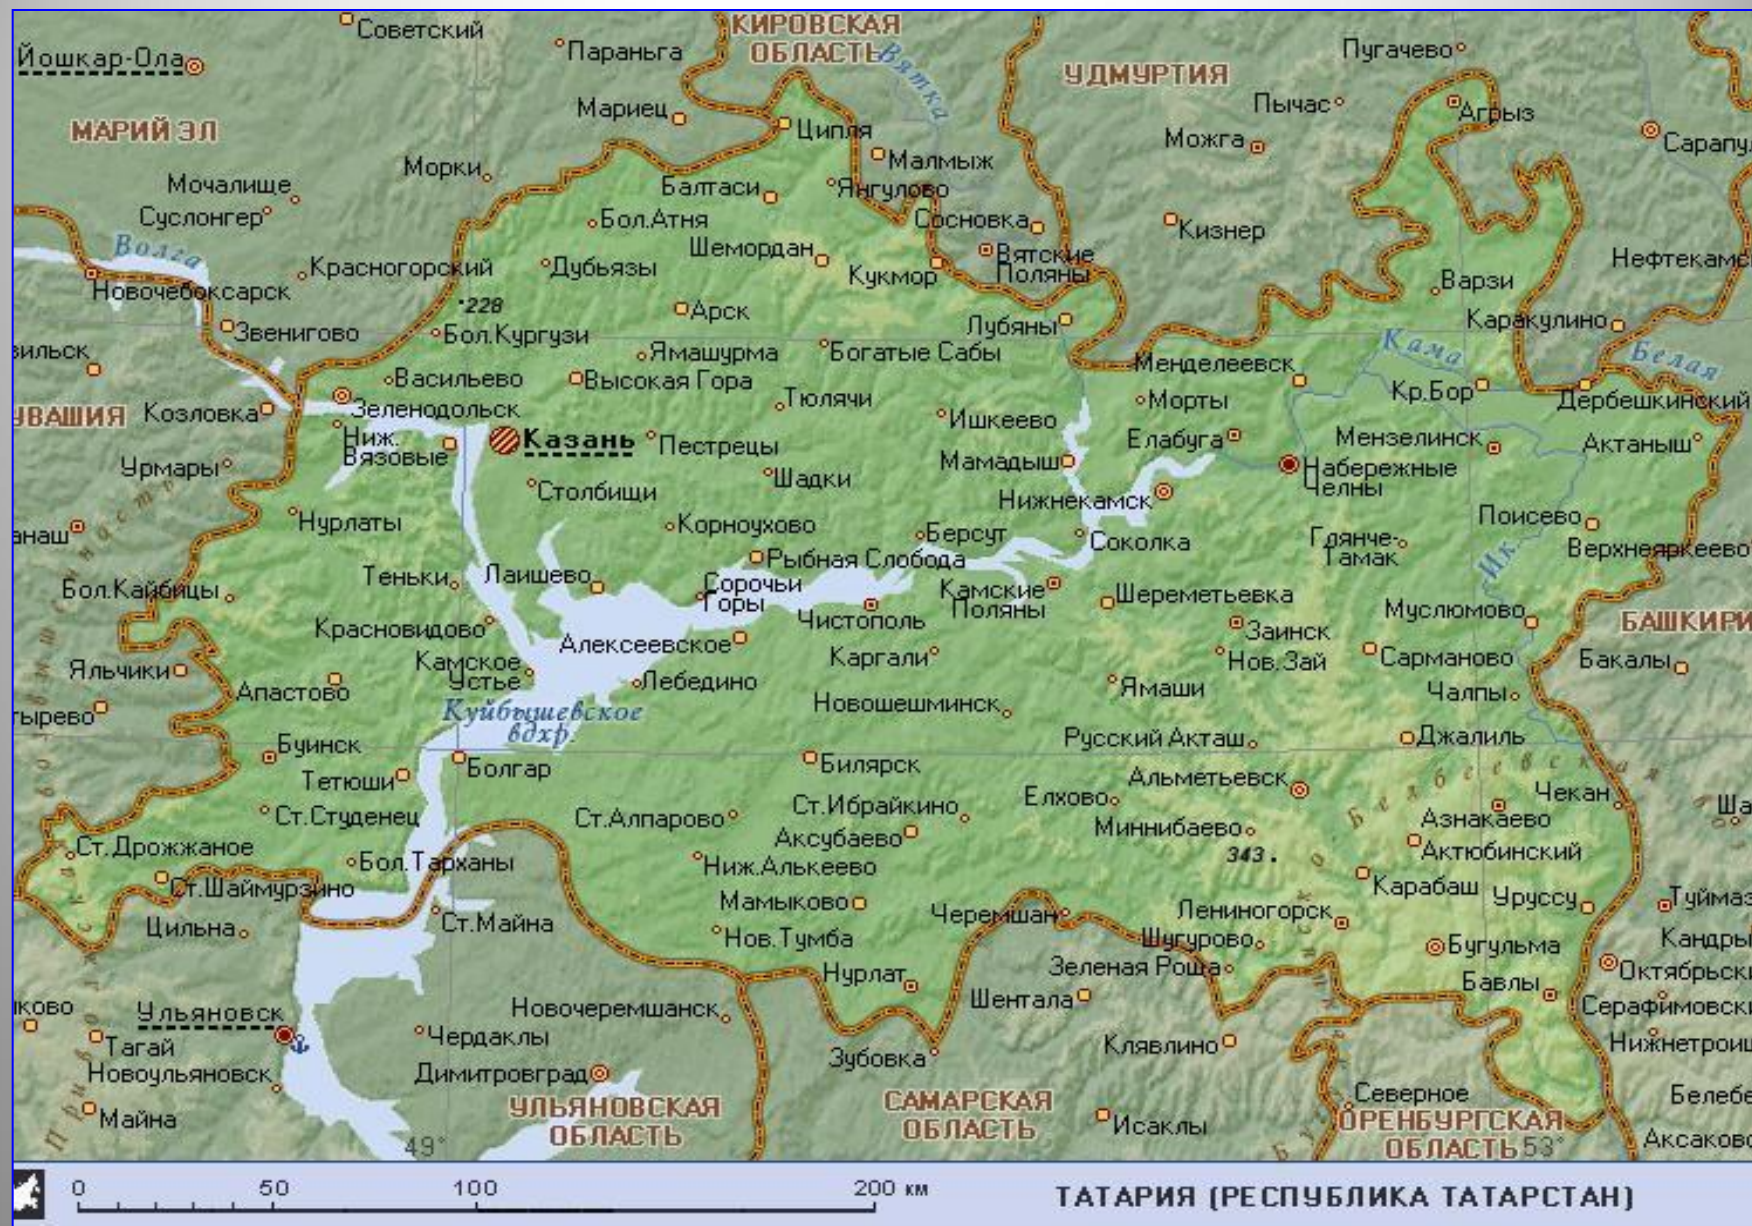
Советский
Параньга
КИРОВСКАЯ ОБЛАСТЬ
Вятка
УДМУРТИЯ
Пугачево
Йошкар-Ола
Мариец
Пычас
Агрыз
МАРИЙ ЭЛ
Морки
Ципья
Малмыж
Можга
Сарапул
Мочалище
Балтаси
Янгулово
Суслонгер
Бол.Атня
Сосновка
Кизнер
Волга
Шемордан
Вятские Поляны
Нефтекамск
Красногорский
Дубьязы
Кукмор
Варзи
Новочебоксарск
228
Арск
Каракулино
Звенигово
Бол.Кургузи
Лубяны
Кама
Белая
вильск
Ямашурма
Богатые Сабы
Менделеевск
Васильево
Высокая Гора
Тюлячи
Морты
Кр.Бор
Дербешкинский
УВАШИЯ
Козловка
Зеленодольск
Ишкеево
Ниж. Вязовые
Казань
Пестрецы
Елабуга
Мензелинск
Актаныш
Урмары
Шадки
Мамадыш
Набережные Челны
Столбищи
Нижнекамск
анаш
Нурлаты
Корноухово
Берсут
Соколка
Поисево
Грянче-Тамак
Рыбная Слобода
Верхнеяркеево
Теньки
Лаишево
Сорочьи Горы
Камские Поляны
Шереметьевка
Ик
Бол.Кайбицы
Чистополь
Муслюмово
Красновидово
Заинск
БАШКИРИ
Алексеевское
Каргали
Нов.Зай
Сарманово
Бакалы
Яльчики
Камское Устье
Лебедино
Ямаши
Апастово
Чалпы
тырево
Куйбышевское вдхр.
Новошешминск
Русский Акташ
Джалиль
Буинск
Болгар
Билярск
Тетюши
Альметьевск
Бавлы
Чекан
Ст.Ибрайкино
Елхово
Ша
Ст.Студенец
Ст.Алпарово
Аксубаево
Миннибаево
Азнакаево
Ст.Дрожжаное
Актюбинский
Бол.Тарханы
Ниж.Алькеево
343
Ст.Шаймурзино
Карабаш
Уруссу
Туймаз
Мамыково
Черемшан
Лениногорск
Цильна
Ст.Майна
Кандры
Нов.Тумба
Шугурово
Бугульма
Нурлат
Зеленая Роща
Октябрьск
Бавлы
Шентала
Серафимовск
ково
Ульяновск
Новочеремшанск
Тагай
Чердаклы
Зубовка
Клявлино
Нижнетроиц
Новоульяновск
Димитровград
Северное
Белебе
Майна
УЛЬЯНОВСКАЯ ОБЛАСТЬ
САМАРСКАЯ ОБЛАСТЬ
Исаклы
ОРЕНБУРГСКАЯ ОБЛАСТЬ
Аксаково
49°
53°
0
50
100
200 км
ТАТАРИЯ (РЕСПУБЛИКА ТАТАРСТАН)